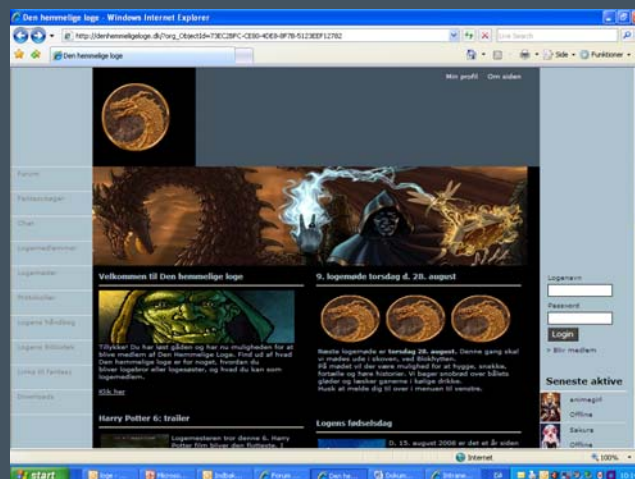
Den hemmelige loge - Windows Internet Explorer

http://denhemmeligeloge.dk/?org_ObjectId=73EC2BFC-CE80-4DE8-8F78-5123EEF12782

Live Search

Den hemmelige loge

Side · Funktioner ·

Min profil Om siden

Forum
Fantasybøger
Chat
Logemedlemmer
Logemøder
Protokoller
Logens fødselsdag
Logens Bibliotek
Links til fantasy
Downloads

Velkommen til Den hemmelige loge

Tillykke! Du har løst gåden og har nu muligheden for at blive medlem af Den Hemmelige Loge. Find ud af hvad Den hemmelige loge er for noget, hvordan du bliver logebror eller logesøster, og hvad du kan som logemedlem.

Klik her

Harry Potter 6: trailer

Logemesteren tror denne 6. Harry Potter film bliver den flotteste. I

9. logemøde torsdag d. 28. august

Næste logemøde er torsdag 28. august. Denne gang skal vi mødes ude i skoven, ved Blokhytten. På mødet vil der være mulighed for at hygge, snakke, fortælle og høre historier. Vi bager snobrød over bålets gløder og tænker ganerne i kølige drikke. Husk at melde dig til over i menuen til venstre.

Logens fødselsdag

D. 15. august 2008 er det et år siden

Logenavn
Password
Login
» Bliv medlem

Seneste aktive
animegirl
Offline
Sakura
Offline

Internet
100%

start